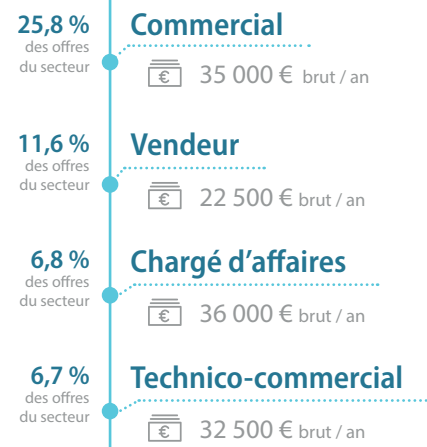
25,8 %
des offres
du secteur

Commercial

€ 35 000 € brut / an

11,6 %
des offres
du secteur

Vendeur

€ 22 500 € brut / an

6,8 %
des offres
du secteur

Chargé d'affaires

€ 36 000 € brut / an

6,7 %
des offres
du secteur

Technico-commercial

€ 32 500 € brut / an